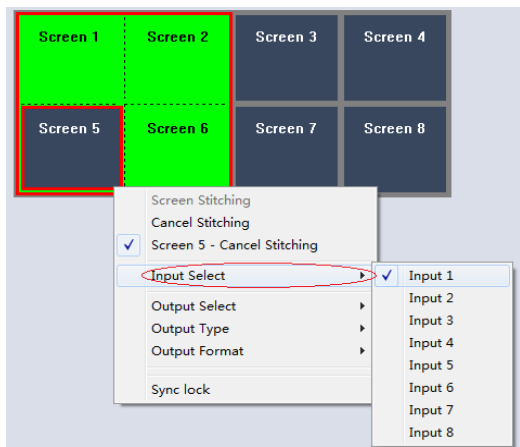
Screen 1
Screen 2
Screen 3
Screen 4
Screen 5
Screen 6
Screen 7
Screen 8

Screen Stitching
Cancel Stitching
✓ Screen 5 - Cancel Stitching
Input Select ▸
Output Select ▸
Output Type ▸
Output Format ▸
Sync lock

✓ Input 1
Input 2
Input 3
Input 4
Input 5
Input 6
Input 7
Input 8